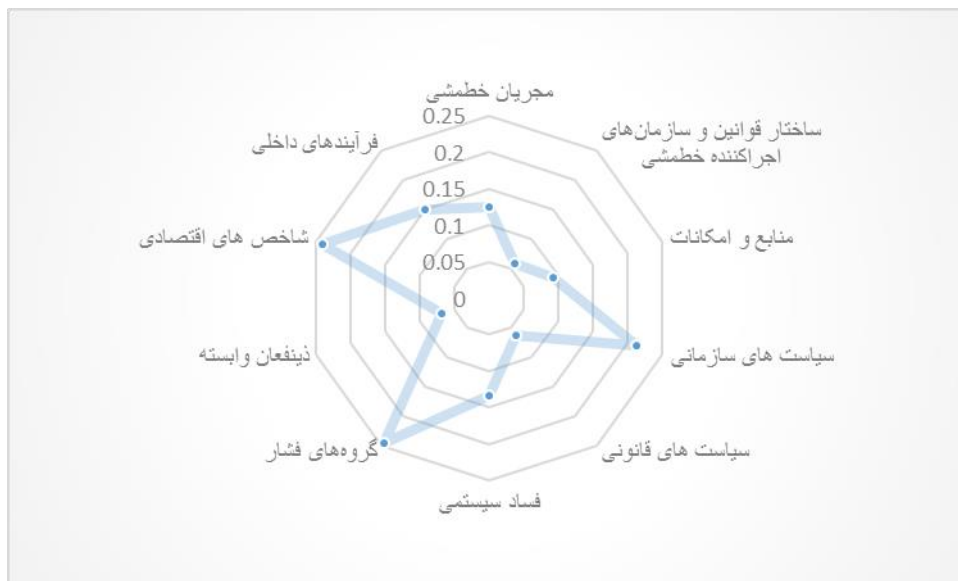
مجریان خطمشی
0.25
0.2
0.15
0.1
0.05
0
ساختار قوانین و سازمان‌های اجراکننده خطمشی
منابع و امکانات
سیاست های سازمانی
سیاست های قانونی
فساد سیستمی
گروه‌های فشار
ذینفعان وابسته
شاخص های اقتصادی
فرآیندهای داخلی